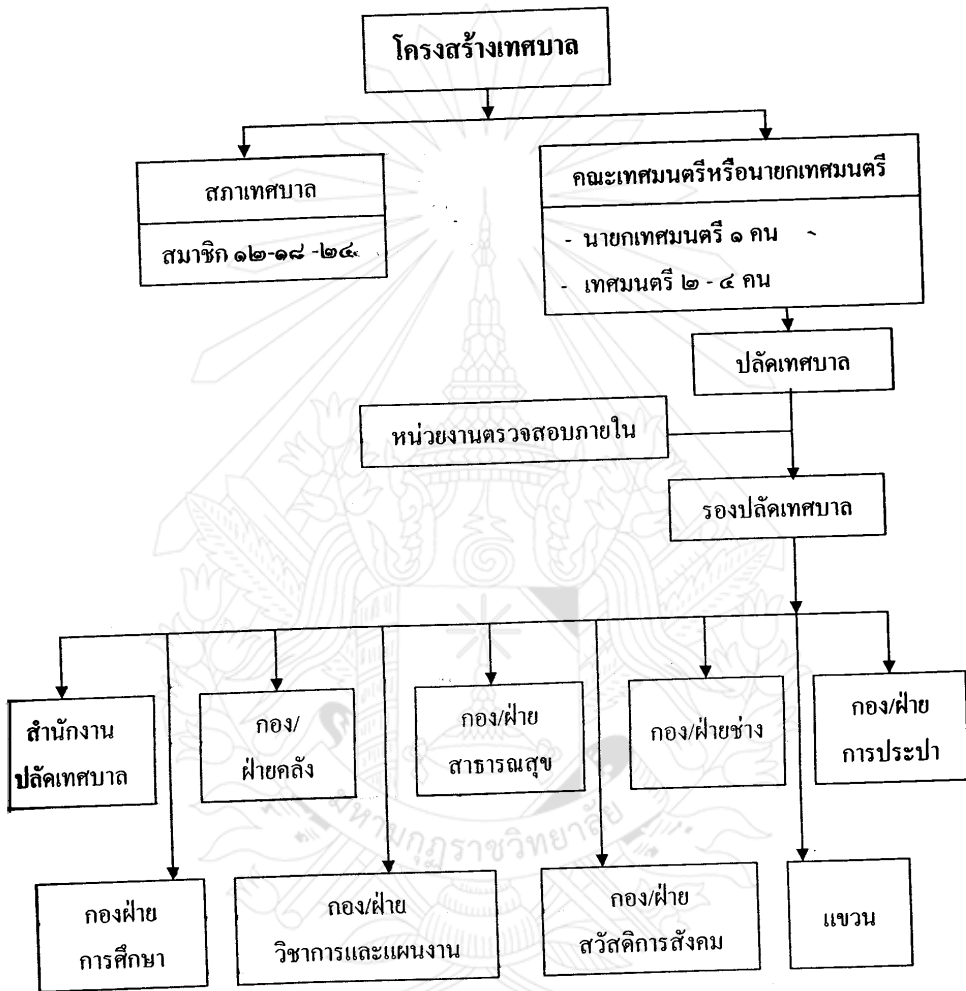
โครงสร้างเทศบาล

สภาเทศบาล

สมาชิก ๑๒-๑๘ -๒๔

คณะเทศมนตรีหรือนายกเทศมนตรี

- นายกเทศมนตรี ๑ คน

- เทศมนตรี ๒ - ๔ คน

ปลัดเทศบาล

หน่วยงานตรวจสอบภายใน

รองปลัดเทศบาล

สำนักงานปลัดเทศบาล

กอง/ฝ่ายคลัง

กอง/ฝ่ายสาธารณสุข

กอง/ฝ่ายช่าง

กอง/ฝ่ายการประปา

กองฝ่ายการศึกษา

กอง/ฝ่ายวิชาการและแผนงาน

กอง/ฝ่ายสวัสดิการสังคม

แขวน

มหาวิทยาลัยราชภัฏ